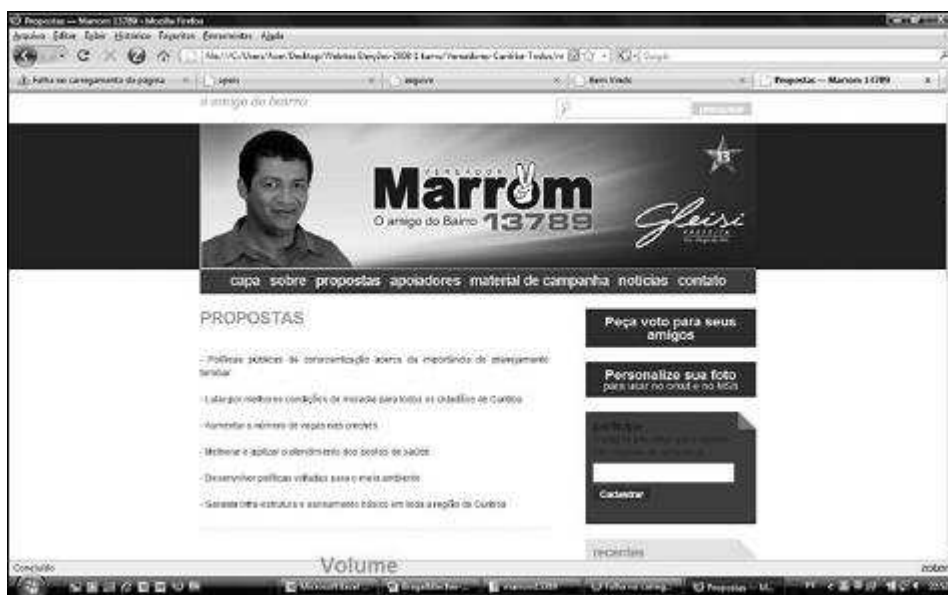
Propostas — Marrom 13789 - Mozilla Firefox
Arquivo Editar Exibir Histórico Favoritos Ferramentas Ajuda
file:///C:/Users/Acer/Desktop/Websites Eleições-2008 1 barra/Vereadores-Curitiba-Todos/m
Falha no carregamento da página | apois | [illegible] | Bem Vindo | Propostas — Marrom 13789
o amigo do bairro
Vereador
Marrom
O amigo do Bairro 13789
13
Gleisi
capa sobre propostas apoiadores material de campanha notícias contato
PROPOSTAS
- Políticas públicas de conscientização acerca da importância do planejamento familiar
- Lutar por melhores condições de moradia para todos os cidadãos de Curitiba
- Aumentar o número de vagas nas creches
- Melhorar e agilizar o atendimento dos postos de saúde
- Desenvolver políticas voltadas para o meio ambiente
- Garantir infra-estrutura e saneamento básico em toda a região de Curitiba
Volume
Peça voto para seus amigos
Personalize sua foto
para usar no orkut e no MSN
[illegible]
Cadastrar
recentes
Concluído